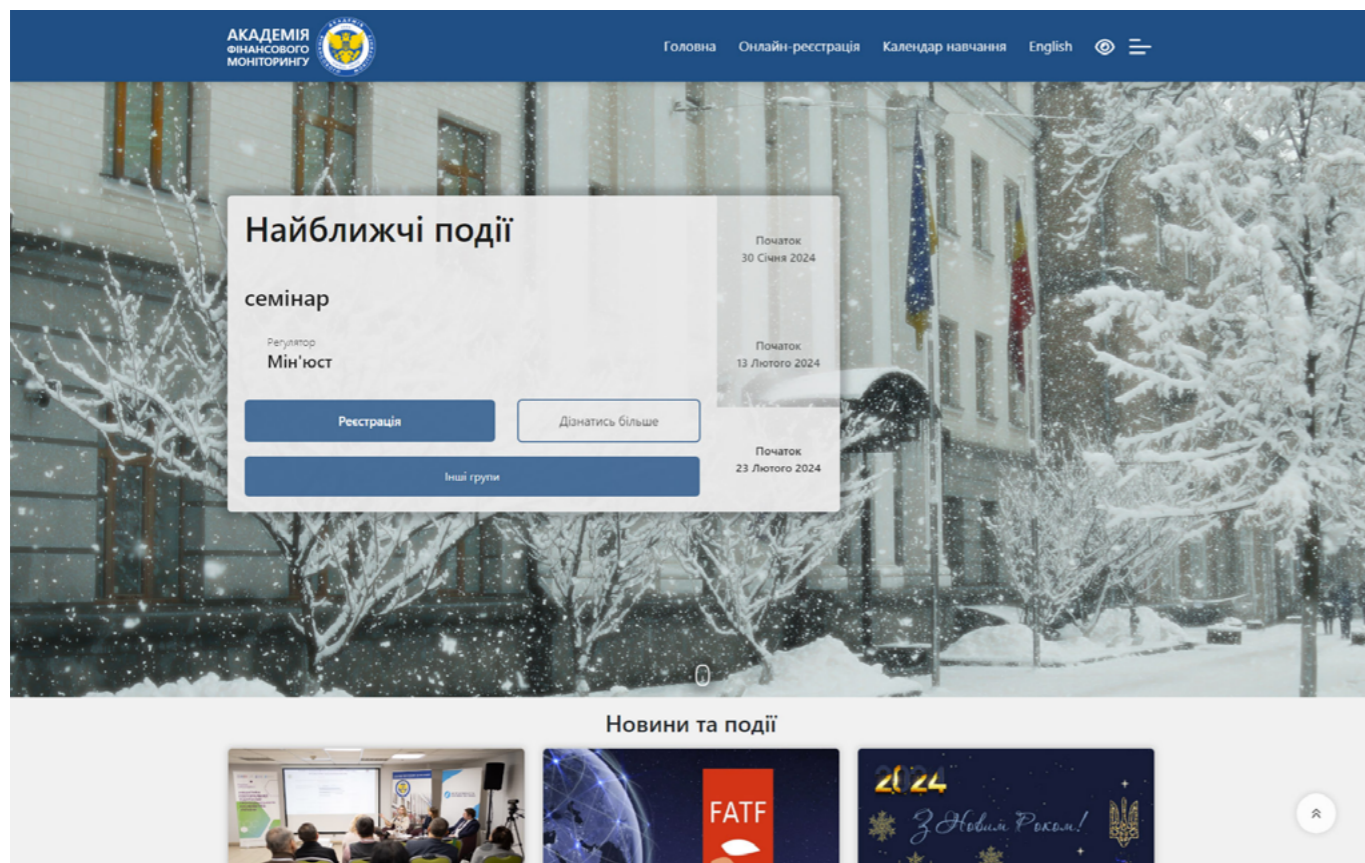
АКАДЕМІЯ ФІНАНСОВОГО МОНІТОРИНГУ

Головна Онлайн-реєстрація Календар навчання English

Найближчі події

семінар

Регулятор
Мін'юст

Реєстрація

Дізнатись більше

Інші групи

Початок
30 Січня 2024

Початок
13 Лютого 2024

Початок
23 Лютого 2024

Новини та події

FATF

2024

З Новим Роком!